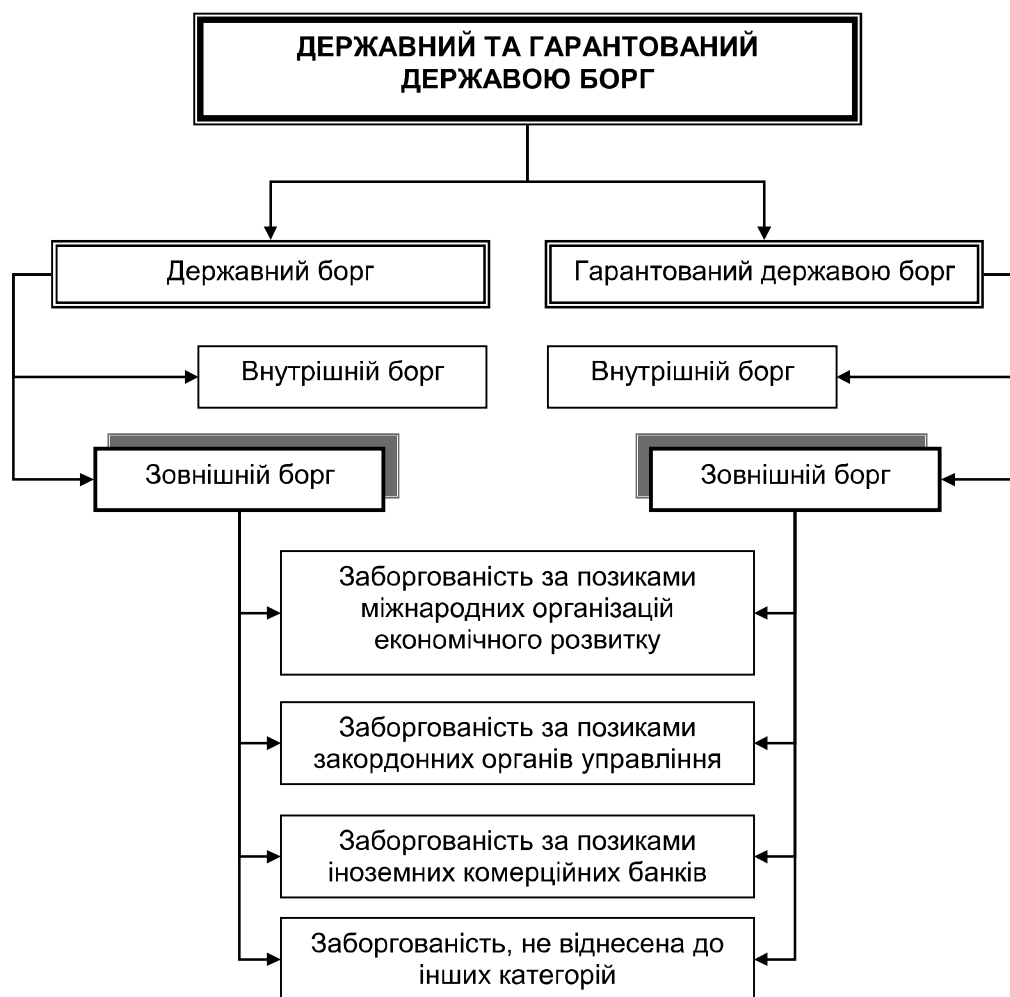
ДЕРЖАВНИЙ ТА ГАРАНТОВАНИЙ ДЕРЖАВОЮ БОРГ

Державний борг

Гарантований державою борг

Внутрішній борг

Внутрішній борг

Зовнішній борг

Зовнішній борг

Заборгованість за позиками міжнародних організацій економічного розвитку

Заборгованість за позиками закордонних органів управління

Заборгованість за позиками іноземних комерційних банків

Заборгованість, не віднесена до інших категорій